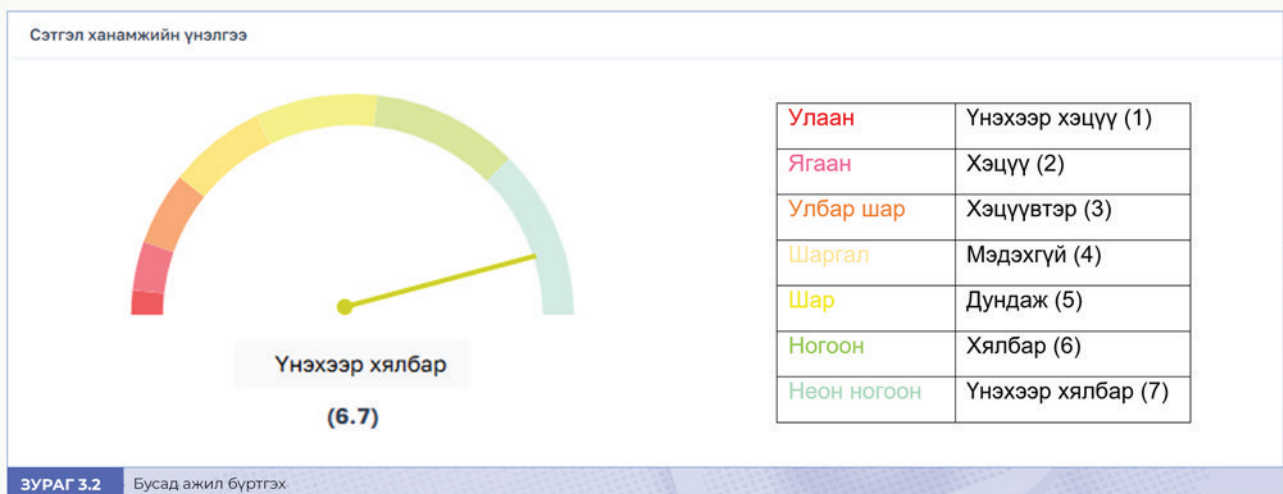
Сэтгэл ханамжийн үнэлгээ

Үнэхээр хялбар

(6.7)

| Улаан | Үнэхээр хэцүү (1) |
|---|---|
| Ягаан | Хэцүү (2) |
| Улбар шар | Хэцүүвтэр (3) |
| Шаргал | Мэдэхгүй (4) |
| Шар | Дундаж (5) |
| Ногоон | Хялбар (6) |
| Неон ногоон | Үнэхээр хялбар (7) |

ЗУРАГ 3.2 Бусад ажил бүртгэх